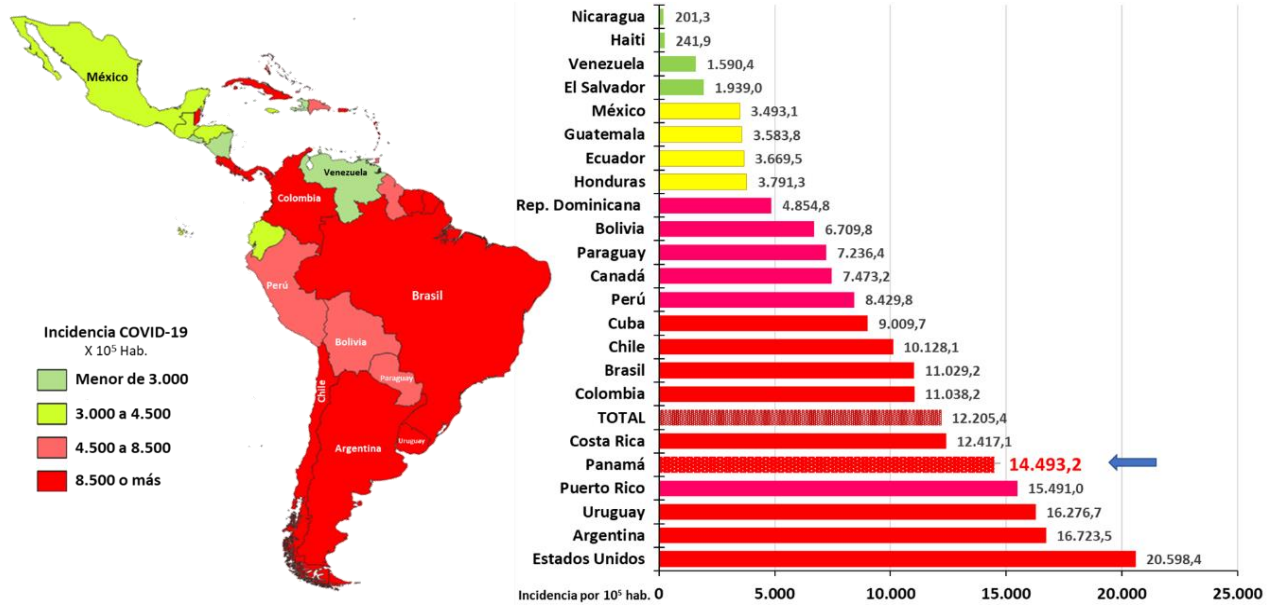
México
Venezuela
Colombia
Perú
Brasil
Bolivia
Paraguay
Chile
Argentina
Uruguay

Incidencia COVID-19
X $10^5$ Hab.

Menor de 3.000
3.000 a 4.500
4.500 a 8.500
8.500 o más

| País | Incidencia |
|---|---|
| Nicaragua | 201,3 |
| Haiti | 241,9 |
| Venezuela | 1.590,4 |
| El Salvador | 1.939,0 |
| México | 3.493,1 |
| Guatemala | 3.583,8 |
| Ecuador | 3.669,5 |
| Honduras | 3.791,3 |
| Rep. Dominicana | 4.854,8 |
| Bolivia | 6.709,8 |
| Paraguay | 7.236,4 |
| Canadá | 7.473,2 |
| Perú | 8.429,8 |
| Cuba | 9.009,7 |
| Chile | 10.128,1 |
| Brasil | 11.029,2 |
| Colombia | 11.038,2 |
| TOTAL | 12.205,4 |
| Costa Rica | 12.417,1 |
| Panamá | 14.493,2 |
| Puerto Rico | 15.491,0 |
| Uruguay | 16.276,7 |
| Argentina | 16.723,5 |
| Estados Unidos | 20.598,4 |

Incidencia por $10^5$ hab. 0 5.000 10.000 15.000 20.000 25.000